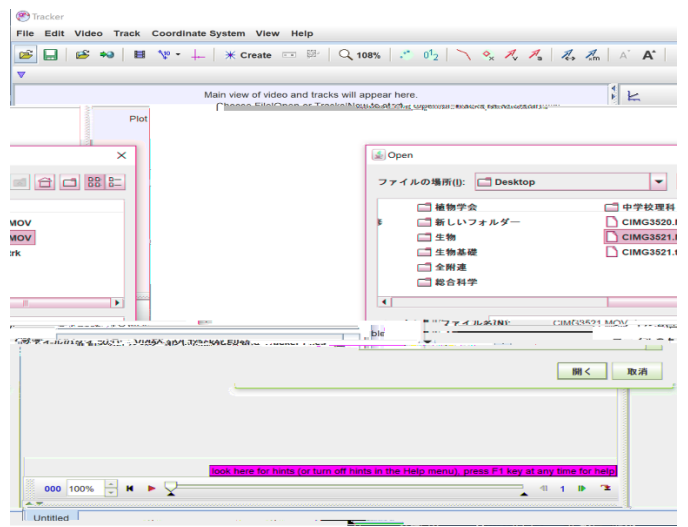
Tracker

File Edit Video Track Coordinate System View Help

Create 108%

Main view of video and tracks will appear here.

Plot

MOV
MOV
rk

Open

ファイルの場所(I): Desktop

植物学会
新しいフォルダー
生物
生物基礎
全附連
総合科学

中学校理科
CIMG3520.
CIMG3521.
CIMG3521.

ファイル名(N): CIMG3521.MOV

開く 取消

look here for hints (or turn off hints in the Help menu), press F1 key at any time for help

000 100% 1

Untitled